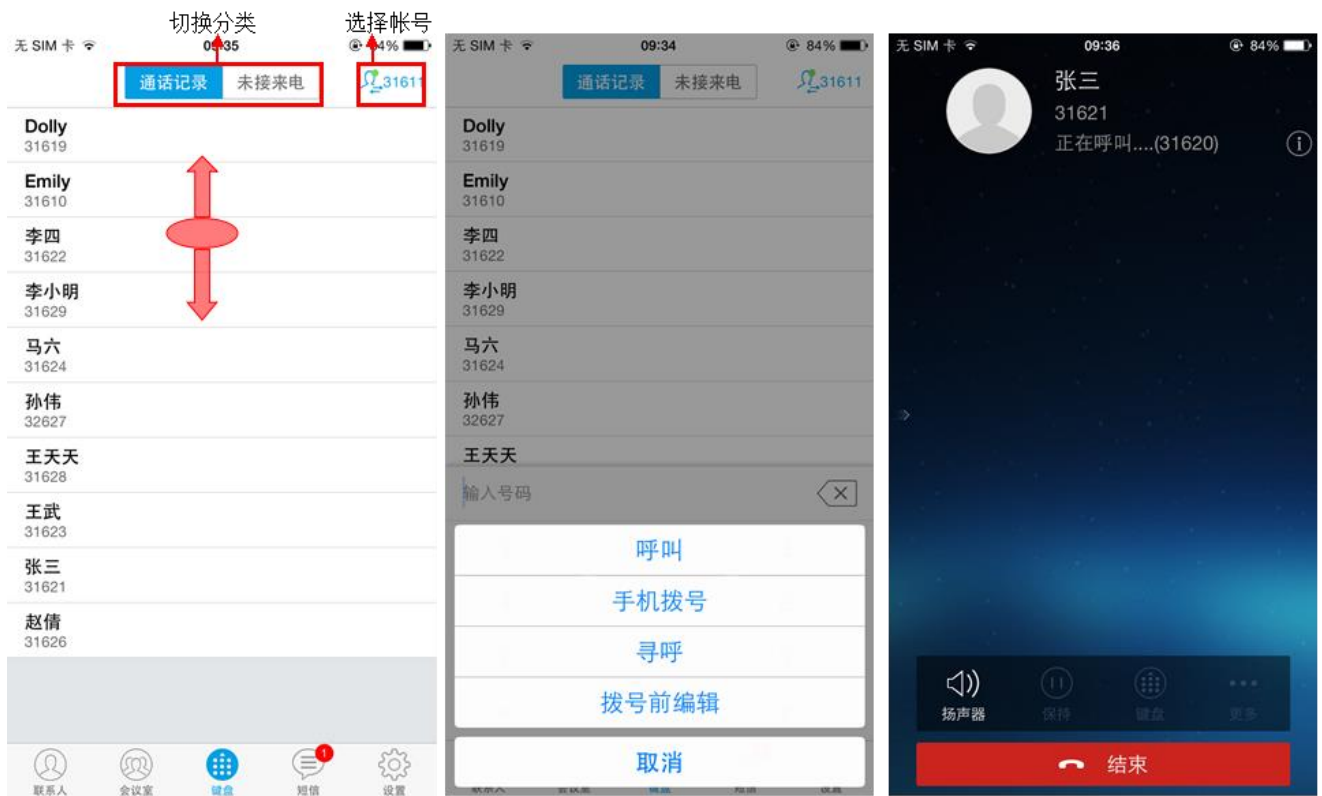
切换分类
选择帐号

无 SIM 卡
09:35
84%
通话记录
未接来电
31611
Dolly
31619
Emily
31610
李四
31622
李小明
31629
马六
31624
孙伟
32627
王天天
31628
王武
31623
张三
31621
赵倩
31626
联系人
会议室
键盘
1
短信
设置

无 SIM 卡
09:34
84%
通话记录
未接来电
31611
Dolly
31619
Emily
31610
李四
31622
李小明
31629
马六
31624
孙伟
32627
王天天
输入号码
呼叫
手机拨号
寻呼
拨号前编辑
取消

无 SIM 卡
09:36
84%
张三
31621
正在呼叫....(31620)
扬声器
保持
键盘
更多
结束